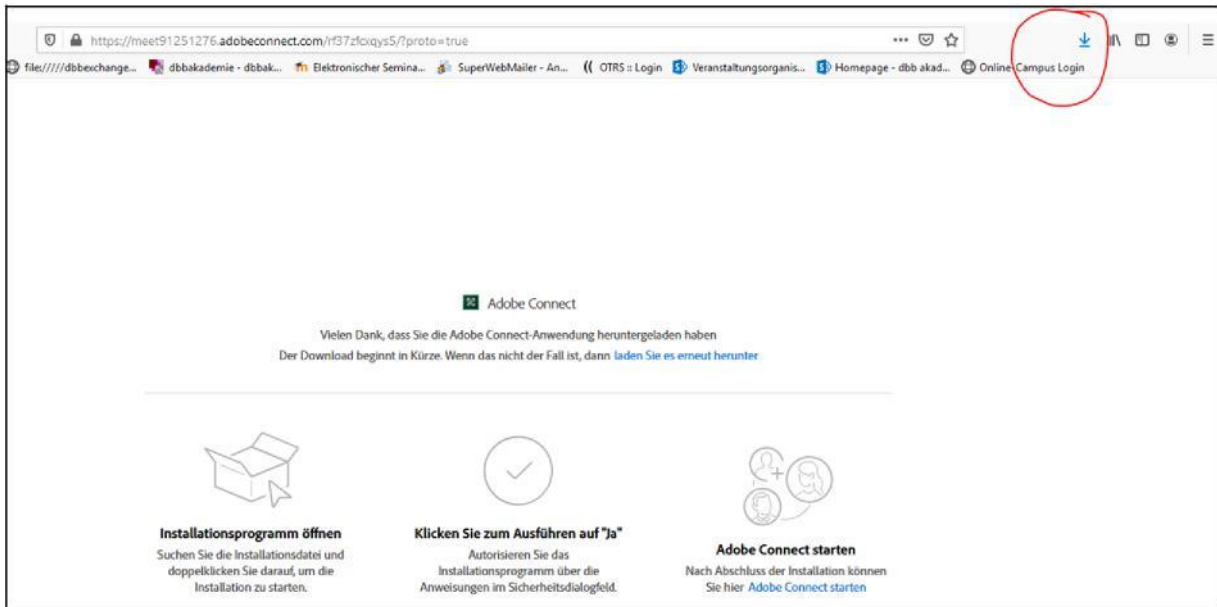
https://meet91251276.adobeconnect.com/rf37zfcxqys5/?proto=true

file://///dbbexchange... dbbakademie - dbbak... Elektronischer Semina... SuperWebMailer - An... OTRS :: Login Veranstaltungsorganis... Homepage - dbb akad... Online Campus Login

Adobe Connect

Vielen Dank, dass Sie die Adobe Connect-Anwendung heruntergeladen haben
Der Download beginnt in Kürze. Wenn das nicht der Fall ist, dann laden Sie es erneut herunter

Installationsprogramm öffnen
Suchen Sie die Installationsdatei und doppelklicken Sie darauf, um die Installation zu starten.

Klicken Sie zum Ausführen auf "Ja"
Autorisieren Sie das Installationsprogramm über die Anweisungen im Sicherheitsdialogfeld.

Adobe Connect starten
Nach Abschluss der Installation können Sie hier Adobe Connect starten